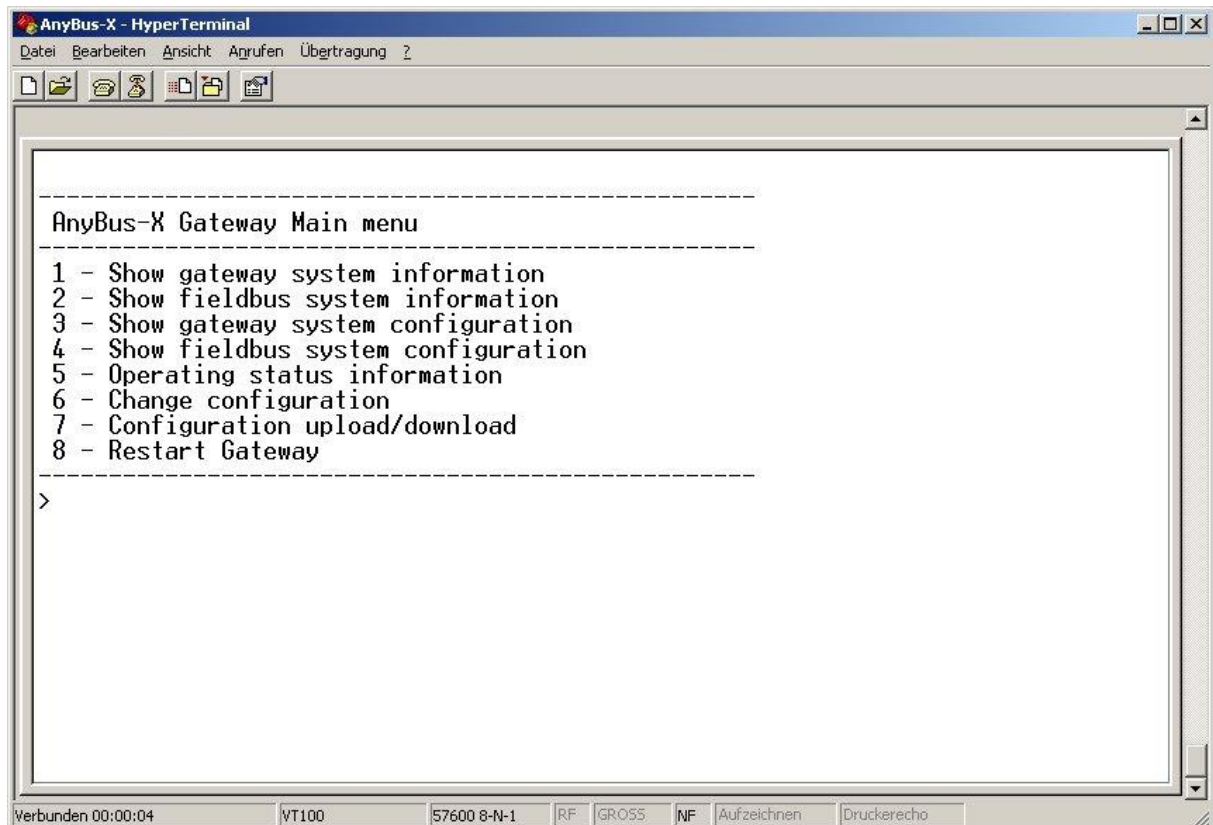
AnyBus-X - HyperTerminal

Datei Bearbeiten Ansicht Anrufen Übertragung ?

------------------------------------------------
AnyBus-X Gateway Main menu
------------------------------------------------
1 - Show gateway system information
2 - Show fieldbus system information
3 - Show gateway system configuration
4 - Show fieldbus system configuration
5 - Operating status information
6 - Change configuration
7 - Configuration upload/download
8 - Restart Gateway
------------------------------------------------
>

Verbunden 00:00:04 VT100 57600 8-N-1 RF GROSS NF Aufzeichnen Druckerecho